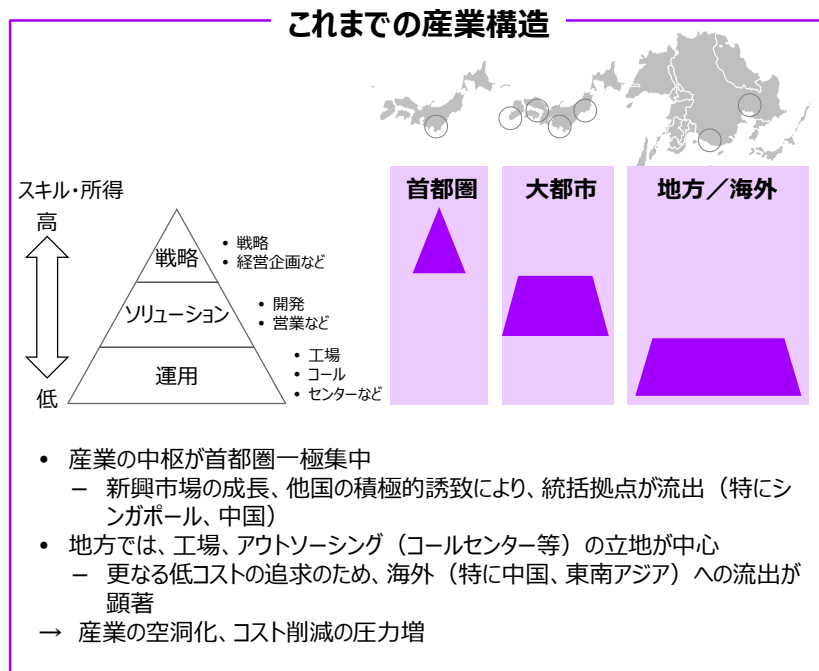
これまでの産業構造

スキル・所得

高

低

戦略
• 戦略
• 経営企画など

ソリューション
• 開発
• 営業など

運用
• 工場
• コール
• センターなど

首都圏

大都市

地方／海外

• 産業の中枢が首都圏一極集中
– 新興市場の成長、他国の積極的誘致により、統括拠点が流出（特にシンガポール、中国）
• 地方では、工場、アウトソーシング（コールセンター等）の立地が中心
– 更なる低コストの追求のため、海外（特に中国、東南アジア）への流出が顕著
→ 産業の空洞化、コスト削減の圧力増